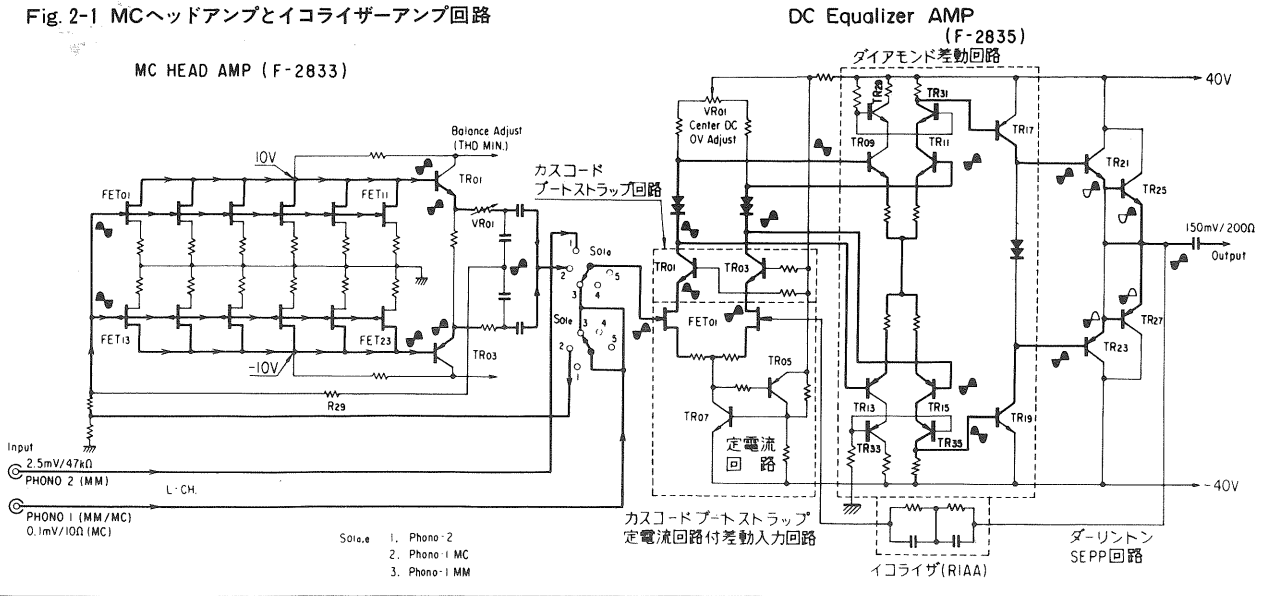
Fig. 2-1 MCヘッドアンプとイコライザーアンプ回路

DC Equalizer AMP
(F-2835)

MC HEAD AMP (F-2833)

ダイアモンド差動回路

40V

R29

TR31

VR01
Center DC
0V Adjust

TR17

Balance Adjust
(THD MIN.)

10V

TR09

TR11

TR21

TR25

FET01

FET11

TR01

カスコード
ブートストラップ回路

VR01

1

S01a

2

5

150mV/200Ω

Output

3

4

TR01

TR03

S01e

4

FET01

3

5

2

FET13

FET23

TR03

TR05

TR27

TR23

-10V

1

R29

TR07

TR13

TR15

TR19

TR33

TR35

Input

定電流
回路

2.5mV/47kΩ
PHONO 2 (MM)

L·CH.

-40V

PHONO 1 (MM/MC)
0.1mV/10Ω (MC)

カスコードブートストラップ
定電流回路付差動入力回路

ダーリントン
SEPP回路

S01a,e
1. Phono-2
2. Phono-1 MC
3. Phono-1 MM

イコライザ(RIAA)